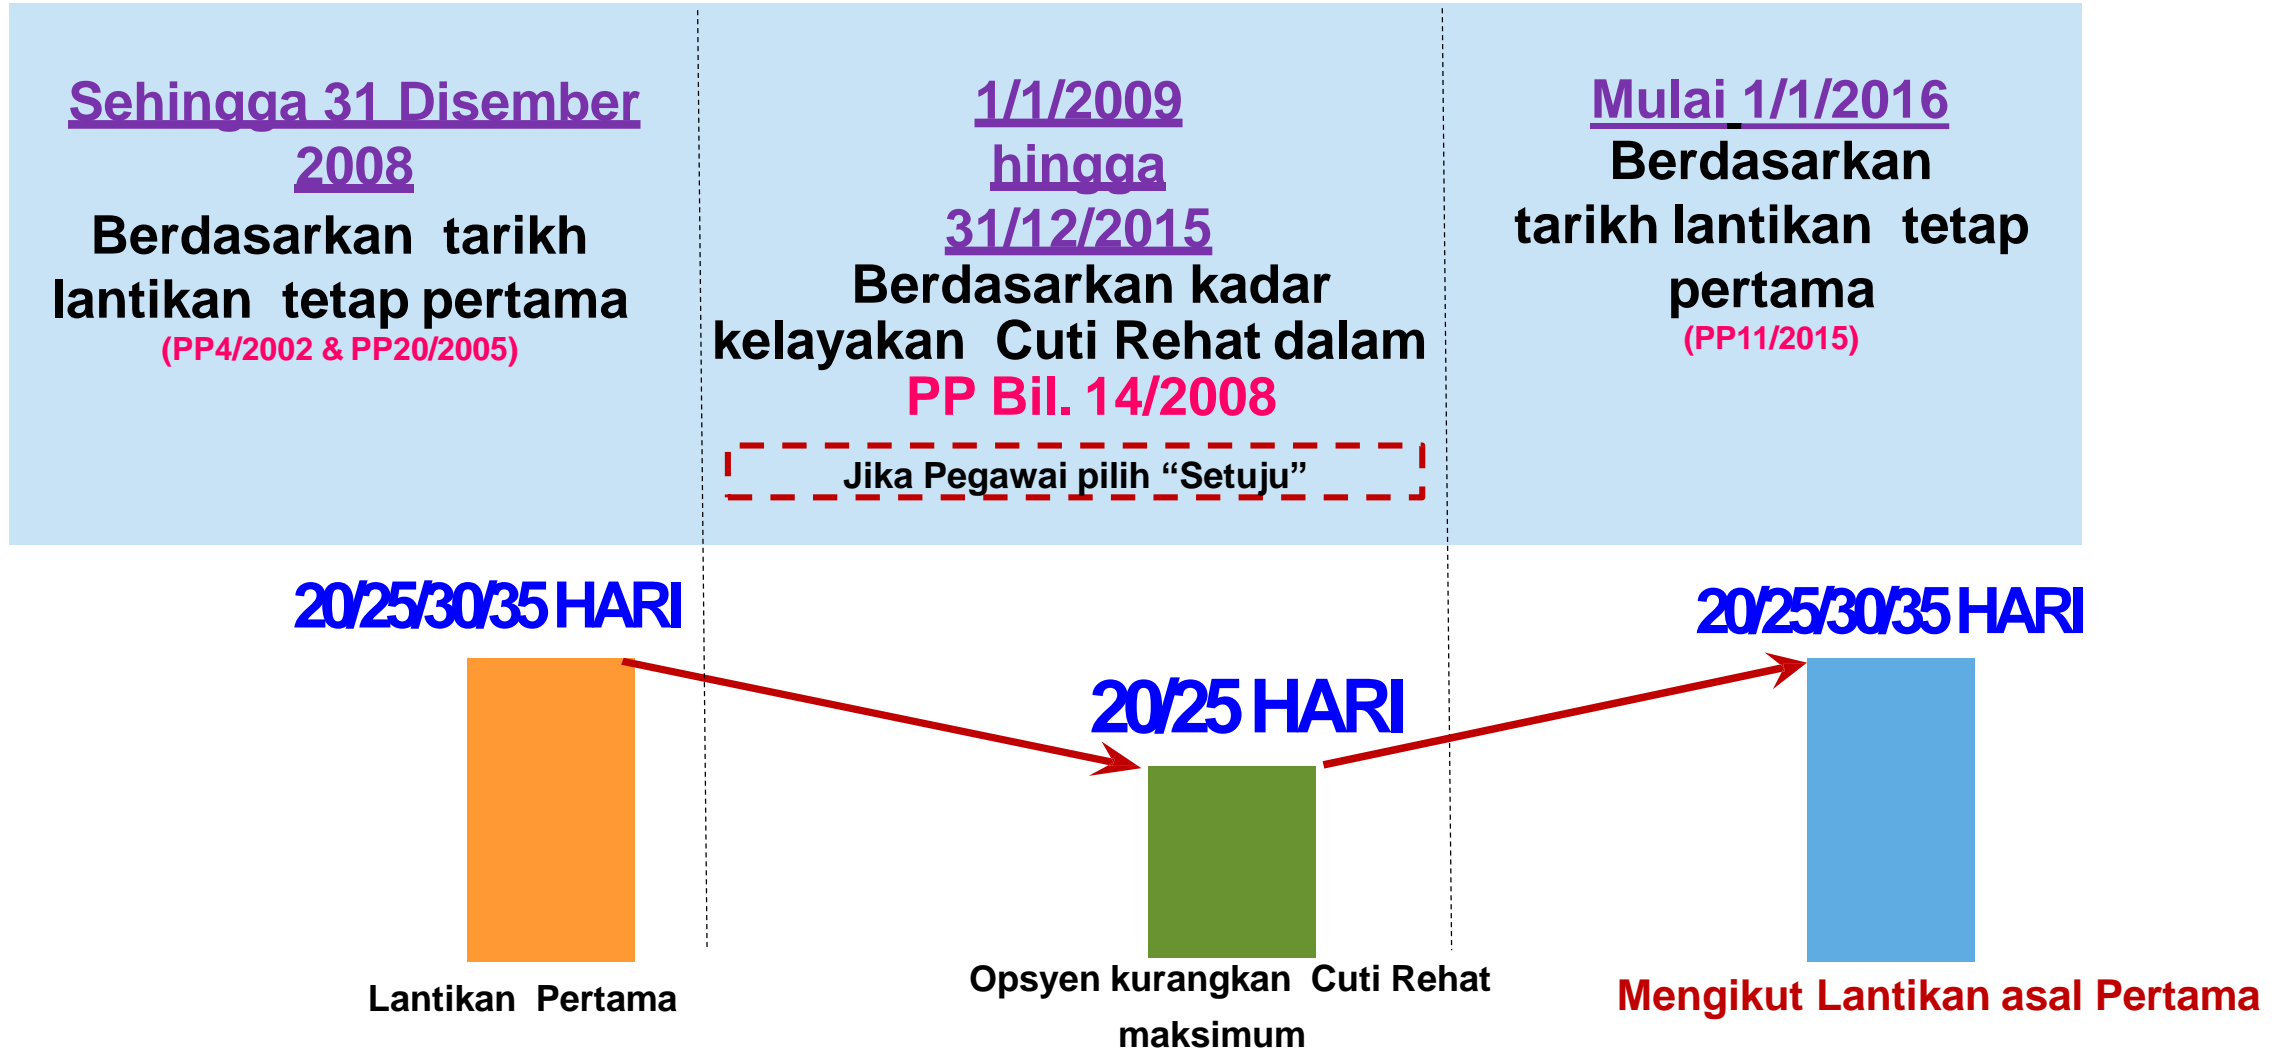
Sehingga 31 Disember 2008

Berdasarkan tarikh lantikan tetap pertama

(PP4/2002 & PP20/2005)

1/1/2009 hingga 31/12/2015

Berdasarkan kadar kelayakan Cuti Rehat dalam PP Bil. 14/2008

Jika Pegawai pilih "Setuju"

Mulai 1/1/2016

Berdasarkan tarikh lantikan tetap pertama

(PP11/2015)

20/25/30/35 HARI

20/25 HARI

20/25/30/35 HARI

Lantikan Pertama

Opsyen kurangkan Cuti Rehat maksimum

Mengikut Lantikan asal Pertama